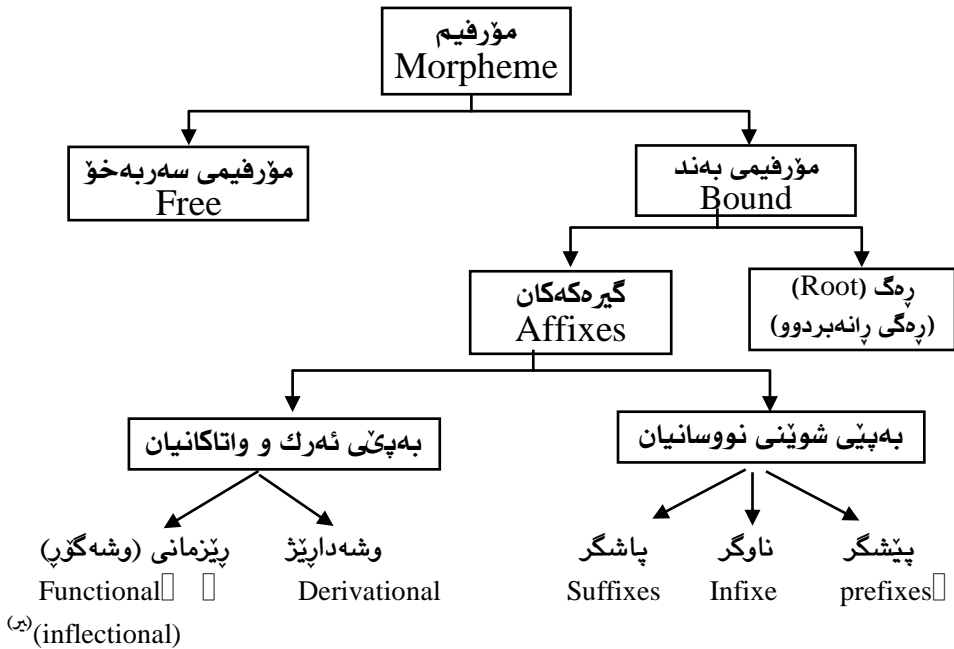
مۆرفیم
Morpheme

مۆرفیمی سەربەخۆ
Free

مۆرفیمی بەند
Bound

گیرەکەکان
Affixes

ڕەگ (Root)
(ڕەگی ڕانەبردوو)

بەپێی ئەرك و واتاكانیان

بەپێی شوێنی نووسانیان

ڕێزمانی (وشەگۆڕ)
Functional
(inflectional)

وشەداڕێژ
Derivational

پاشگر
Suffixes

ناوگر
Infixe

پێشگر
prefixes